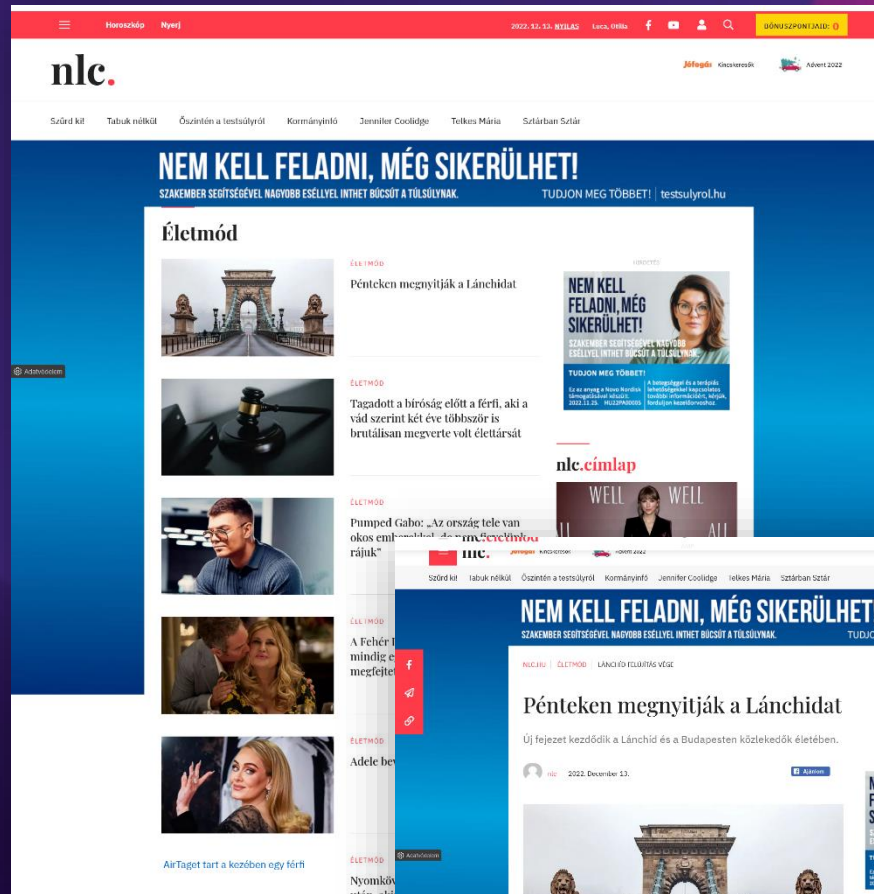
Horoszkóp Nyerj 2022. 12. 13. NYILAS Luca, Otília BÓNUSZPONTJAID: 0

nlc.

Jófogás Kincskeresők Advent 2022

Szűrd ki! Tabuk nélkül Őszintén a testsúlyról Kormányinfó Jennifer Coolidge Telkes Mária Sztárban Sztár

NEM KELL FELADNI, MÉG SIKERÜLHET!
SZAKEMBER SEGÍTSÉGÉVEL NAGYOBB ESÉLLYEL INTHET BÚCSÚT A TÚLSÚLYNAK. TUDJON MEG TÖBBET! | testsulyrol.hu

Adatvédelem

Életmód

ÉLETMÓD
Pénteken megnyitják a Lánchidat

ÉLETMÓD
Tagadott a bíróság előtt a férfi, aki a vád szerint két éve többször is brutálisan megverte volt élettársát

ÉLETMÓD
Pumped Gabo: „Az ország tele van okos emb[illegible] rájuk"

ÉLETMÓD
A Fehér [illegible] mindig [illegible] megfejt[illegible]

ÉLETMÓD
Adele be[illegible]

AirTaget tart a kezében egy férfi

ÉLETMÓD
Nyomköv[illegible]

HIRDETÉS
NEM KELL FELADNI, MÉG SIKERÜLHET!
SZAKEMBER SEGÍTSÉGÉVEL NAGYOBB ESÉLLYEL INTHET BÚCSÚT A TÚLSÚLYNAK.
TUDJON MEG TÖBBET!

nlc.címlap

WELL WELL

nlc.életmód

nlc. Jófogás Kincskereső Advent 2022

Szűrd ki! Tabuk nélkül Őszintén a testsúlyról Kormányinfó Jennifer Coolidge Telkes Mária Sztárban Sztár

NEM KELL FELADNI, MÉG SIKERÜLHET!
SZAKEMBER SEGÍTSÉGÉVEL NAGYOBB ESÉLLYEL INTHET BÚCSÚT A TÚLSÚLYNAK. TUDJ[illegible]

NLC.HU | ÉLETMÓD | LÁNCHÍD FELÚJÍTÁS VÉGE

Pénteken megnyitják a Lánchidat

Új fejezet kezdődik a Lánchíd és a Budapesten közlekedők életében.

nlc 2022. December 13. Ajánlom

Adatvédelem